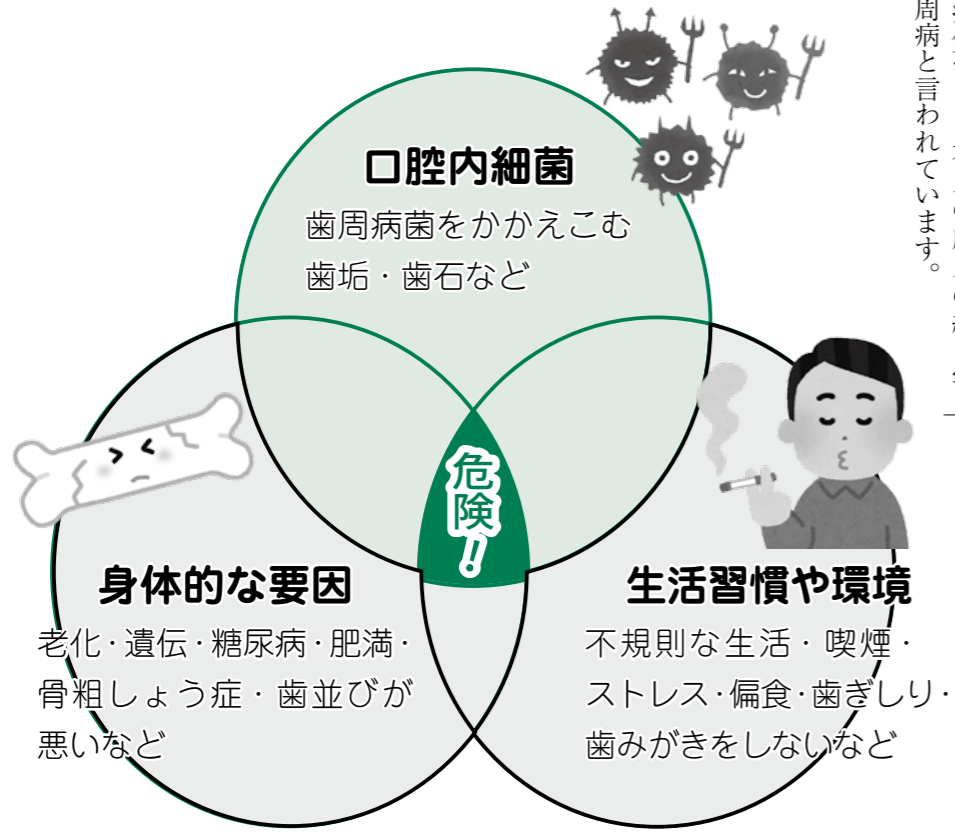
口腔内細菌
歯周病菌をかかえこむ
歯垢・歯石など

危険!

身体的な要因
老化・遺伝・糖尿病・肥満・骨粗しょう症・歯並びが悪いなど

生活習慣や環境
不規則な生活・喫煙・ストレス・偏食・歯ぎしり・歯みがきをしないなど

周病と言われています。